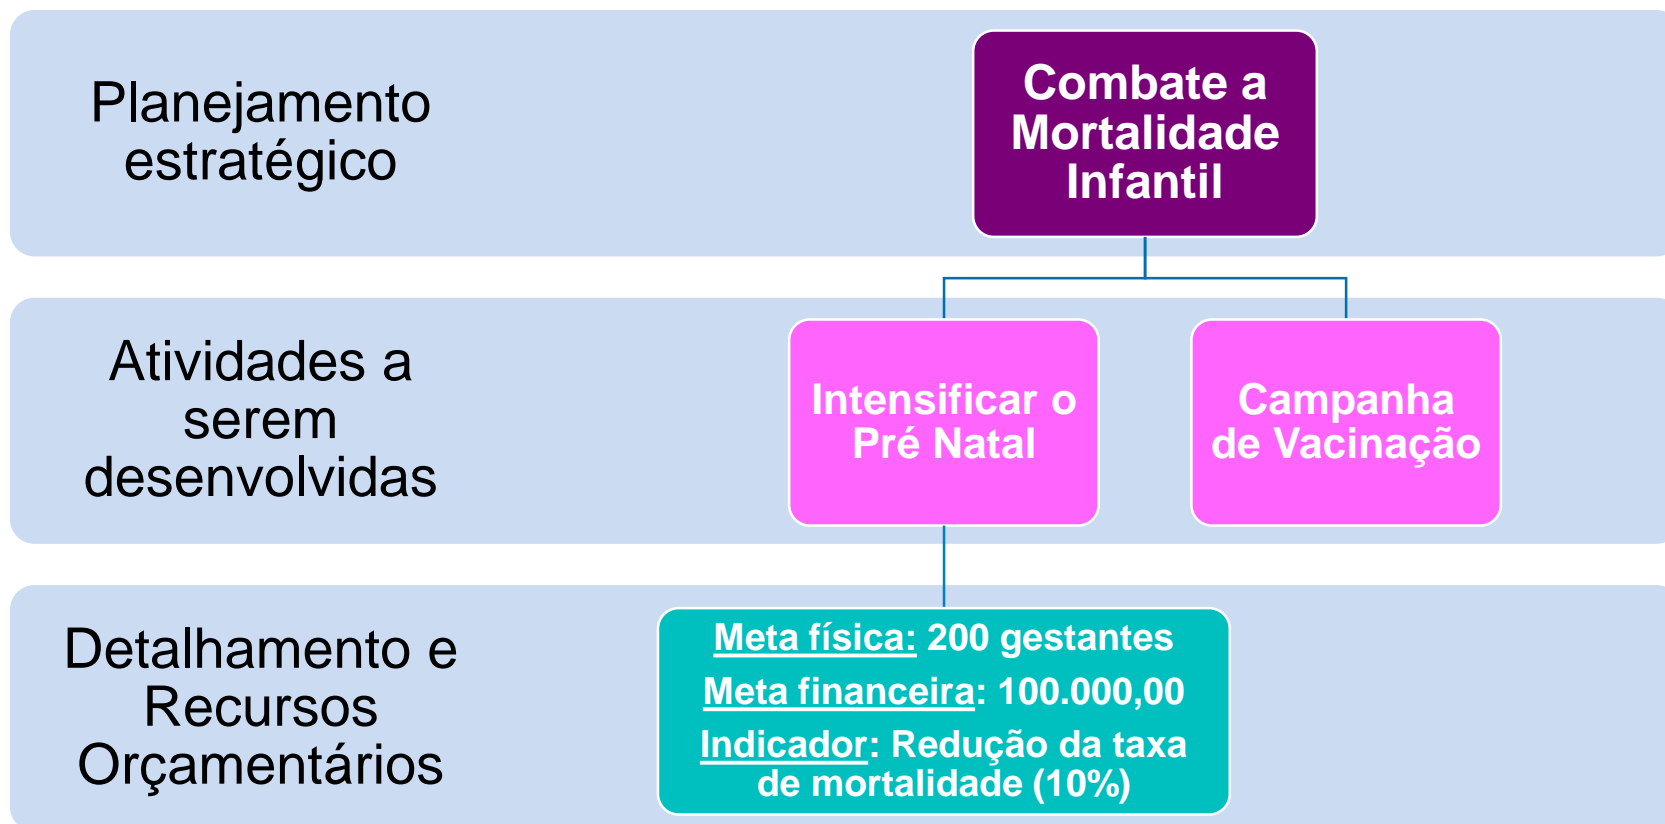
Planejamento estratégico

Combate a Mortalidade Infantil

Atividades a serem desenvolvidas

Intensificar o Pré Natal

Campanha de Vacinação

Detalhamento e Recursos Orçamentários

Meta física: 200 gestantes

Meta financeira: 100.000,00

Indicador: Redução da taxa de mortalidade (10%)